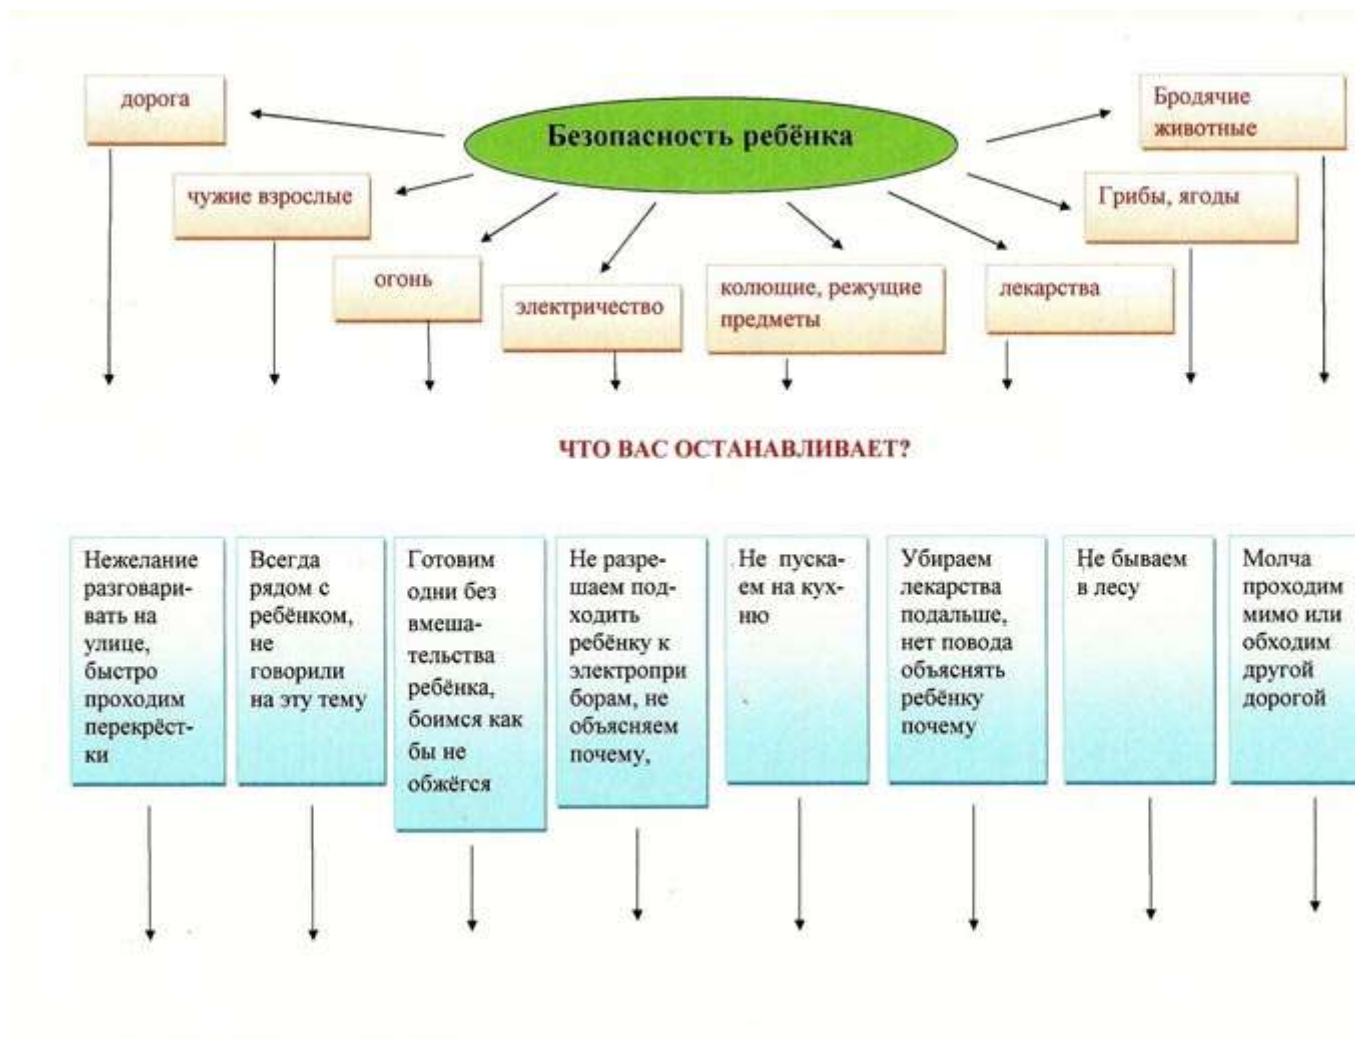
Безопасность ребёнка

дорога

чужие взрослые

огонь

электричество

колющие, режущие предметы

лекарства

Грибы, ягоды

Бродячие животные

ЧТО ВАС ОСТАНАВЛИВАЕТ?

Нежелание разговаривать на улице, быстро проходим перекрёстки

Всегда рядом с ребёнком, не говорили на эту тему

Готовим одни без вмешательства ребёнка, боимся как бы не обжёгся

Не разрешаем подходить ребёнку к электроприборам, не объясняем почему,

Не пускаем на кухню

Убираем лекарства подальше, нет повода объяснять ребёнку почему

Не бываем в лесу

Молча проходим мимо или обходим другой дорогой